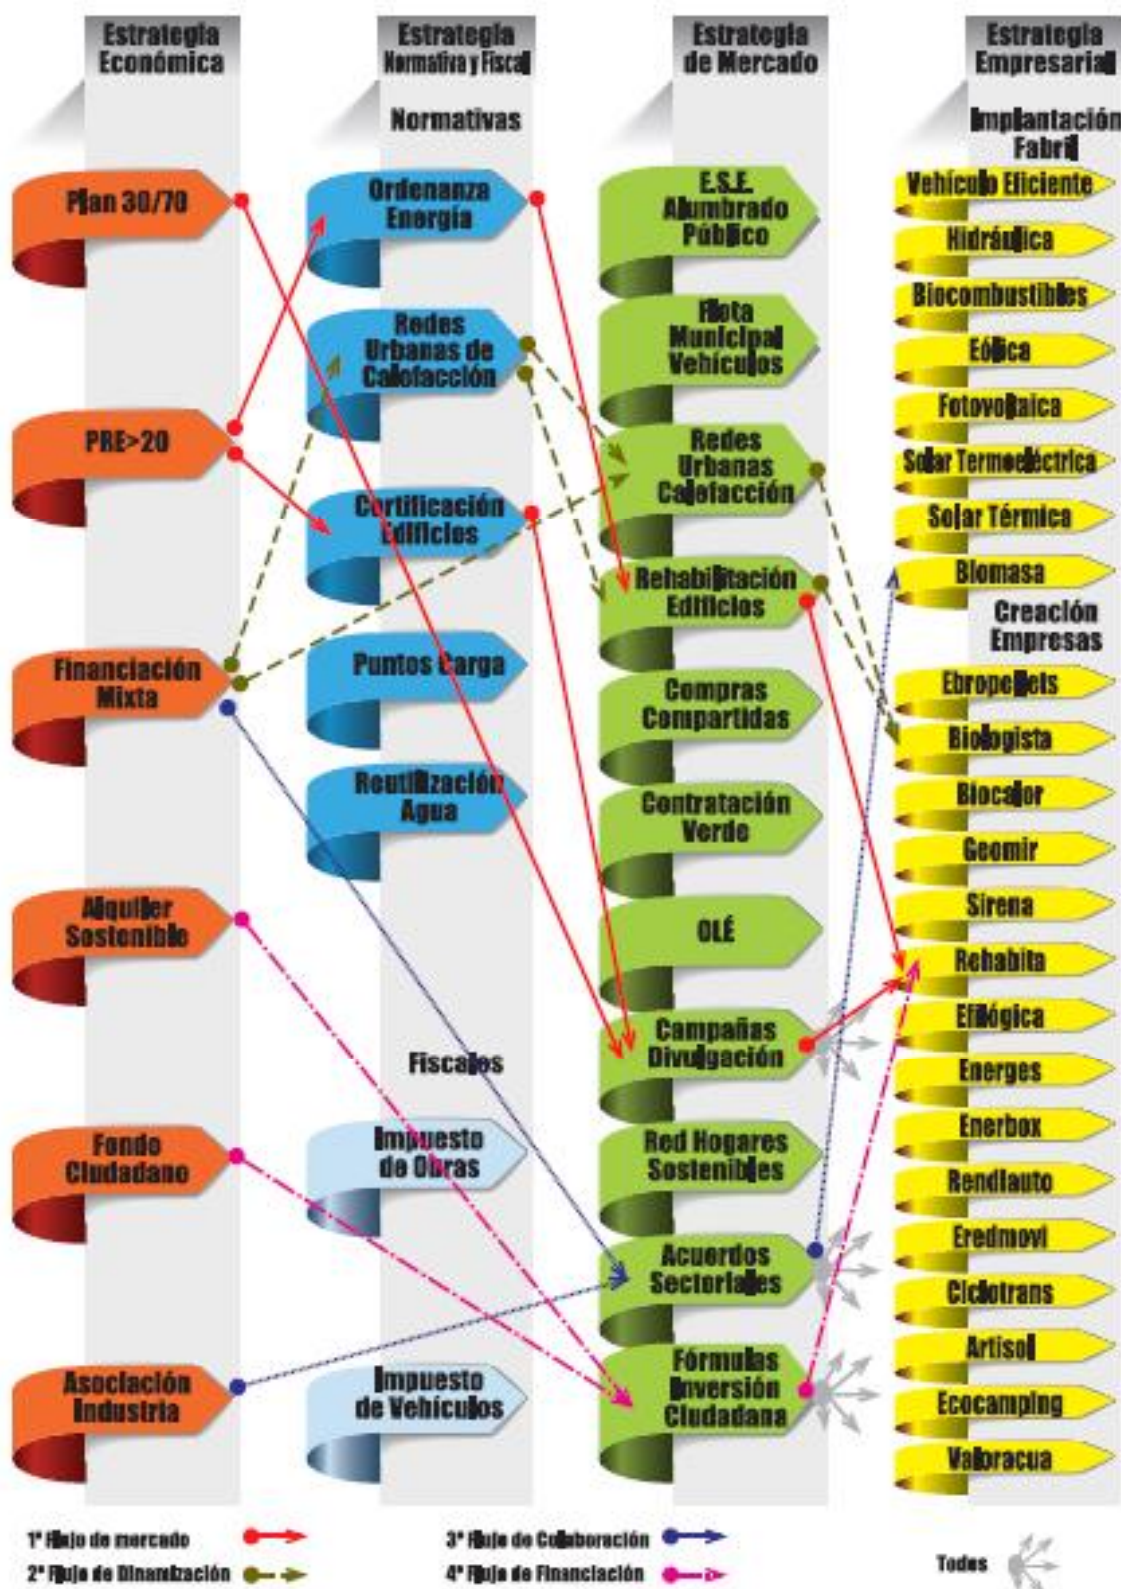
Estrategia Económica

Estrategia Normativa y Fiscal

Normativas

Estrategia de Mercado

Estrategia Empresarial

Implantación Fabril

Plan 30/70

PRE>20

Financiación Mixta

Alquiler Sostenible

Fondo Ciudadano

Asociación Industria

Ordenanza Energía

Redes Urbanas de Calefacción

Certificación Edificios

Puntos Carga

Reutilización Agua

Fiscales

Impuesto de Obras

Impuesto de Vehículos

E.S.E. Alumbrado Público

Flota Municipal Vehículos

Redes Urbanas Calefacción

Rehabilitación Edificios

Compras Compartidas

Contratación Verde

OLÉ

Campañas Divulgación

Red Hogares Sostenibles

Acuerdos Sectoriales

Fórmulas Inversión Ciudadana

Vehículo Eficiente

Hidráulica

Biocombustibles

Eólica

Fotovoltaica

Solar Termoeléctrica

Solar Térmica

Biomasa

Creación Empresas

Ebropellets

Biologista

Biocalor

Geomir

Sirena

Rehabita

Efilógica

Energes

Enerbox

Rendiauto

Eredmovi

Ciclotrans

Artisol

Ecocamping

Valoracua

1º Flujo de mercado

2º Flujo de Dinamización

3º Flujo de Colaboración

4º Flujo de Financiación

Todos